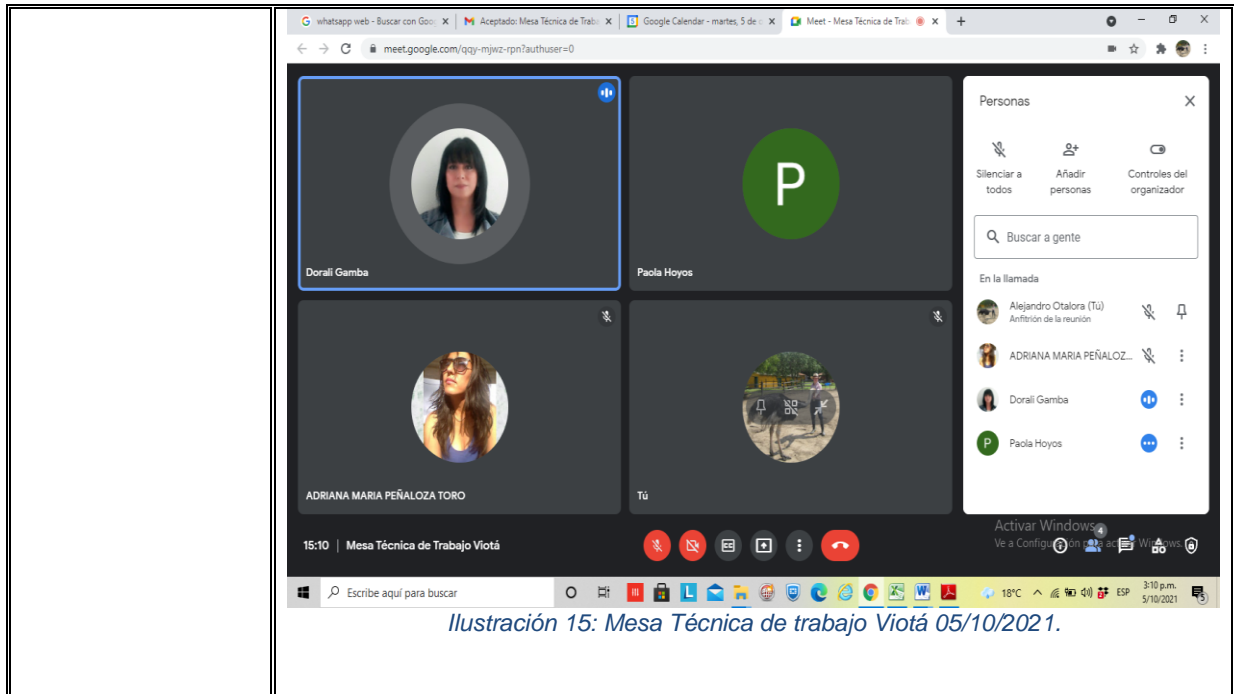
whatsapp web - Buscar con Goo | Aceptado: Mesa Técnica de Trab | Google Calendar - martes, 5 de | Meet - Mesa Técnica de Trab

meet.google.com/qqy-mjwz-rpn?authuser=0

P

Dorali Gamba

Paola Hoyos

ADRIANA MARIA PEÑALOZA TORO

Tú

Personas

Silenciar a todos

Añadir personas

Controles del organizador

Buscar a gente

En la llamada

Alejandro Otalora (Tú)
Anfitrión de la reunión

ADRIANA MARIA PEÑALOZ...

Dorali Gamba

P

Paola Hoyos

Activar Windows
Ve a Configuración para activar Windows.

4

15:10 | Mesa Técnica de Trabajo Viotá

Escribe aquí para buscar

18°C ESP 3:10 p.m. 5/10/2021

Ilustración 15: Mesa Técnica de trabajo Viotá 05/10/2021.